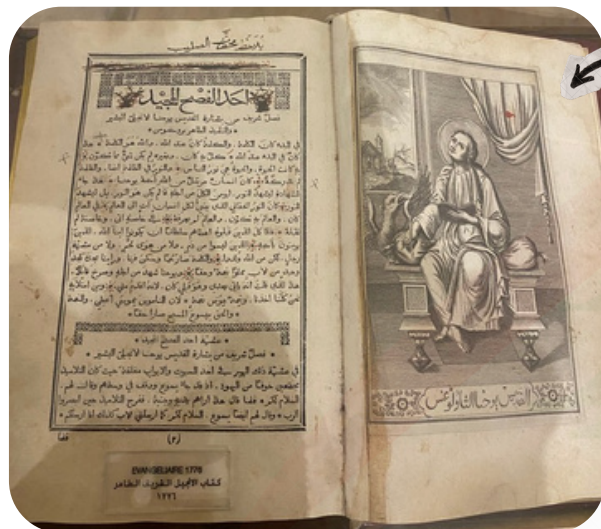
يقتضي مخطوط الصليب

احد الفصح المجيد

فصل شريف من بشارة القديس يوحنا الانجيلي البشير

في البدء كان الكلمة. والكلمة كان عند الله. والله هو الكلمة. هذا كان في البدء عند الله. كل به كان وبغيره لم يكن شيء مما كوّن. به كانت الحياة. والحياة كانت نور الناس. والنور في الظلمة يضيء والظلمة لم تدركه.

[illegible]

عشية احد الفصح المجيد

فصل شريف من بشارة القديس يوحنا الانجيلي البشير

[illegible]

(٢)

القديس يوحنا الثاولوغس

EVANGELIARE 1776
كتاب الانجيل الشريف الطاهر
١٢٦٦